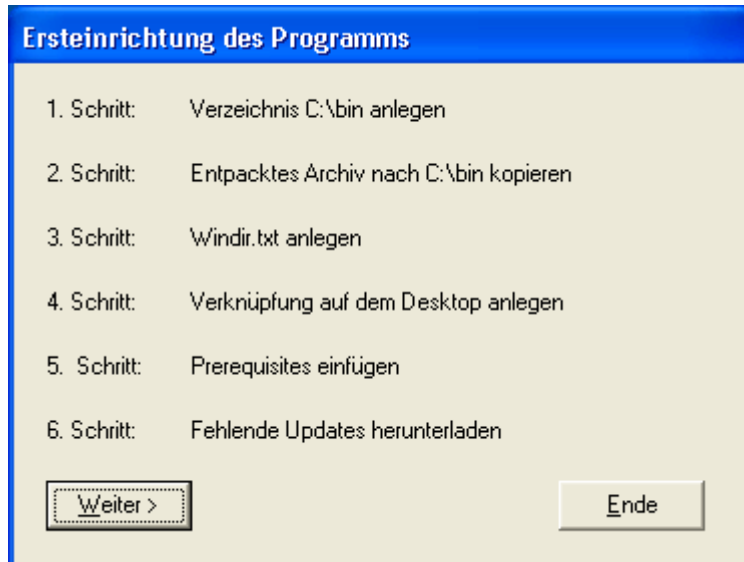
Ersteinrichtung des Programms

| | |
|---|---|
| 1. Schritt: | Verzeichnis C:\bin anlegen |
| 2. Schritt: | Entpacktes Archiv nach C:\bin kopieren |
| 3. Schritt: | Windir.txt anlegen |
| 4. Schritt: | Verknüpfung auf dem Desktop anlegen |
| 5. Schritt: | Prerequisites einfügen |
| 6. Schritt: | Fehlende Updates herunterladen |

Weiter >

Ende